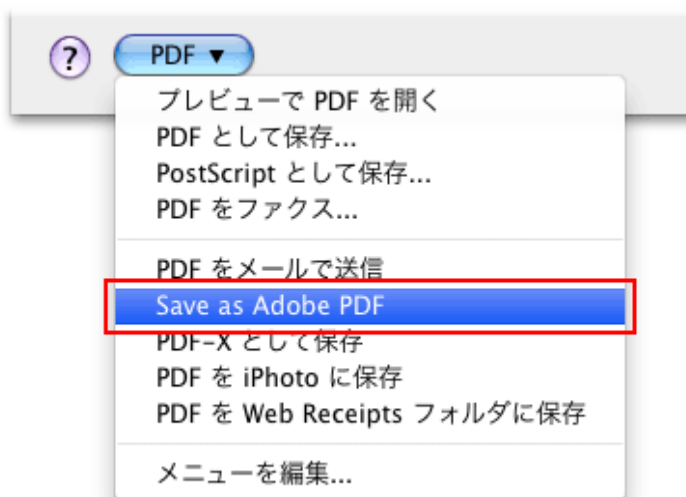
?
PDF ▼

プレビューで PDF を開く
PDF として保存...
PostScript として保存...
PDF をファクス...

PDF をメールで送信
Save as Adobe PDF
PDF-X として保存
PDF を iPhoto に保存
PDF を Web Receipts フォルダに保存

メニューを編集...